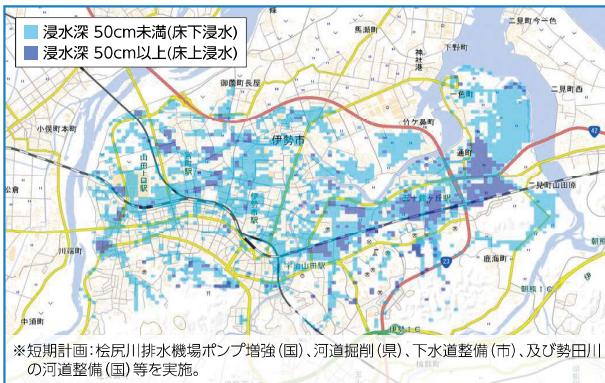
浸水深 50cm未満(床下浸水)
浸水深 50cm以上(床上浸水)

馬瀬町
二見町今一色
神社港
下野町
御薗町長屋
一色町
竹ケ鼻町
二見町西
小俣町本町
伊勢市
通町
山田上口駅
宮町駅
伊勢市駅
二見町山田原
公会
五十鈴川駅
川端町
鹿海町
朝熊町
中須町
伊勢IC

※短期計画：桧尻川排水機場ポンプ増強(国)、河道掘削(県)、下水道整備(市)、及び勢田川の河道整備(国)等を実施。